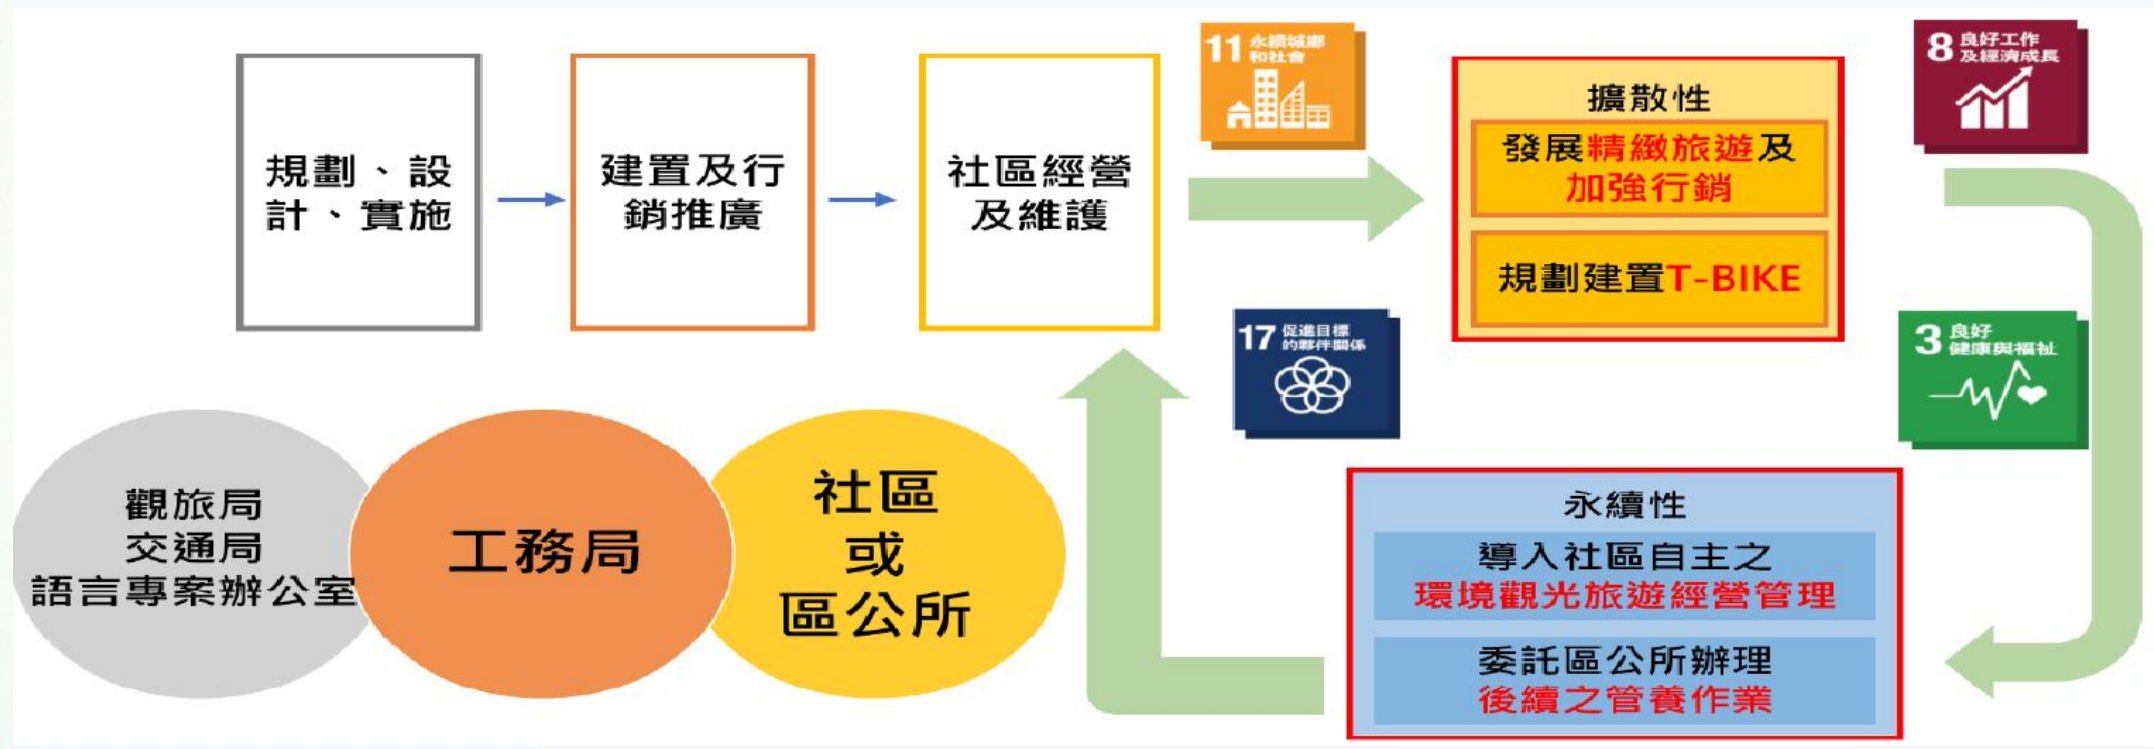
規劃、設計、實施

建置及行銷推廣

社區經營及維護

11 永續城鄉和社會

擴散性

發展精緻旅遊及加強行銷

規劃建置T-BIKE

8 良好工作及經濟成長

17 促進目標的夥伴關係

3 良好健康與福祉

觀旅局
交通局
語言專案辦公室

工務局

社區
或
區公所

永續性

導入社區自主之環境觀光旅遊經營管理

委託區公所辦理後續之管養作業